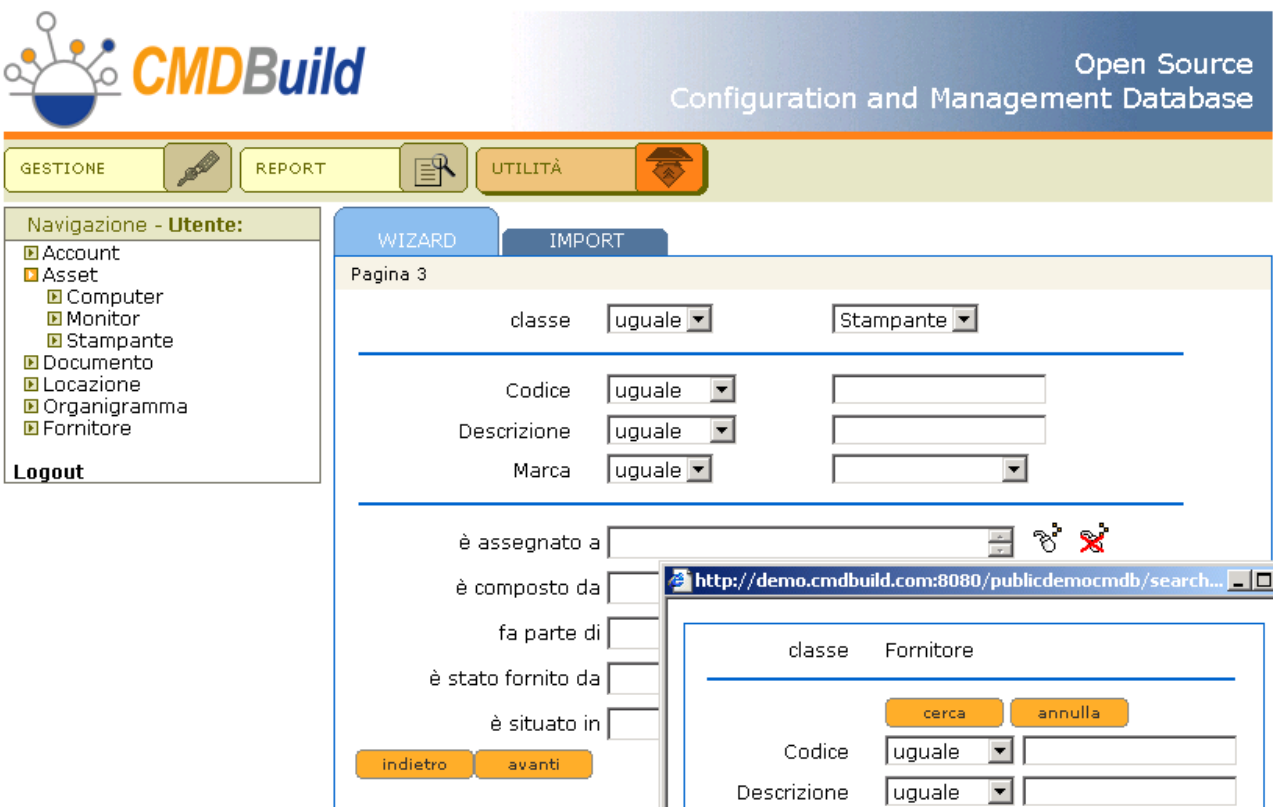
CMDBuild

Open Source
Configuration and Management Database

GESTIONE
REPORT
UTILITÀ

Navigazione - Utente:
Account
Asset
Computer
Monitor
Stampante
Documento
Locazione
Organigramma
Fornitore

Logout

WIZARD
IMPORT

Pagina 3

classe uguale Stampante

Codice uguale
Descrizione uguale
Marca uguale

è assegnato a
è composto da
fa parte di
è stato fornito da
è situato in

indietro avanti

http://demo.cmdbuild.com:8080/publicdemocmdb/search...

classe Fornitore

cerca annulla

Codice uguale
Descrizione uguale